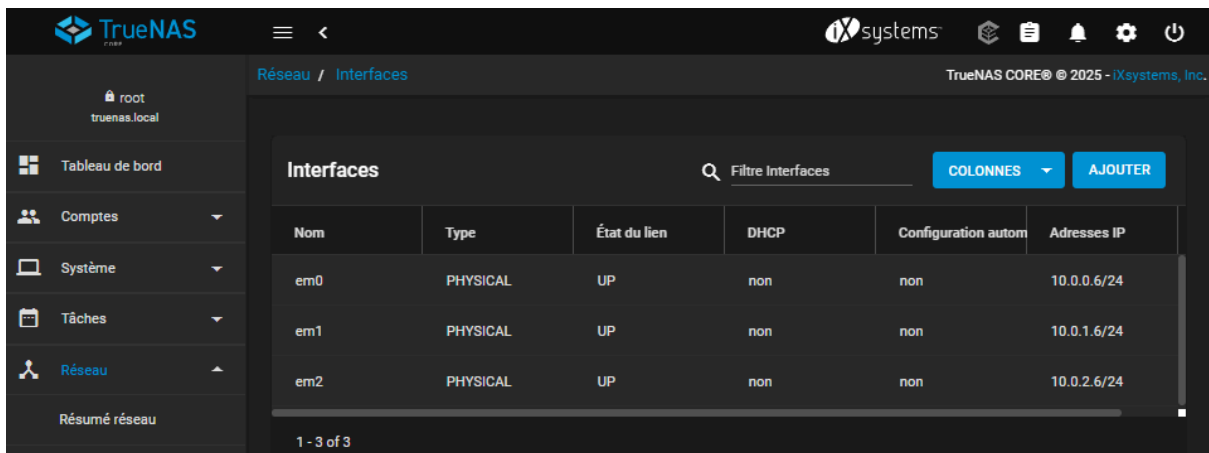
TrueNAS CORE

iXsystems

root
truenas.local

Tableau de bord
Comptes
Système
Tâches
Réseau
Résumé réseau

Réseau / Interfaces

TrueNAS CORE® © 2025 - iXsystems, Inc.

Interfaces

Filtre Interfaces

COLONNES

AJOUTER

| Nom | Type | État du lien | DHCP | Configuration autom | Adresses IP |
|---|---|---|---|---|---|
| em0 | PHYSICAL | UP | non | non | 10.0.0.6/24 |
| em1 | PHYSICAL | UP | non | non | 10.0.1.6/24 |
| em2 | PHYSICAL | UP | non | non | 10.0.2.6/24 |

1 - 3 of 3